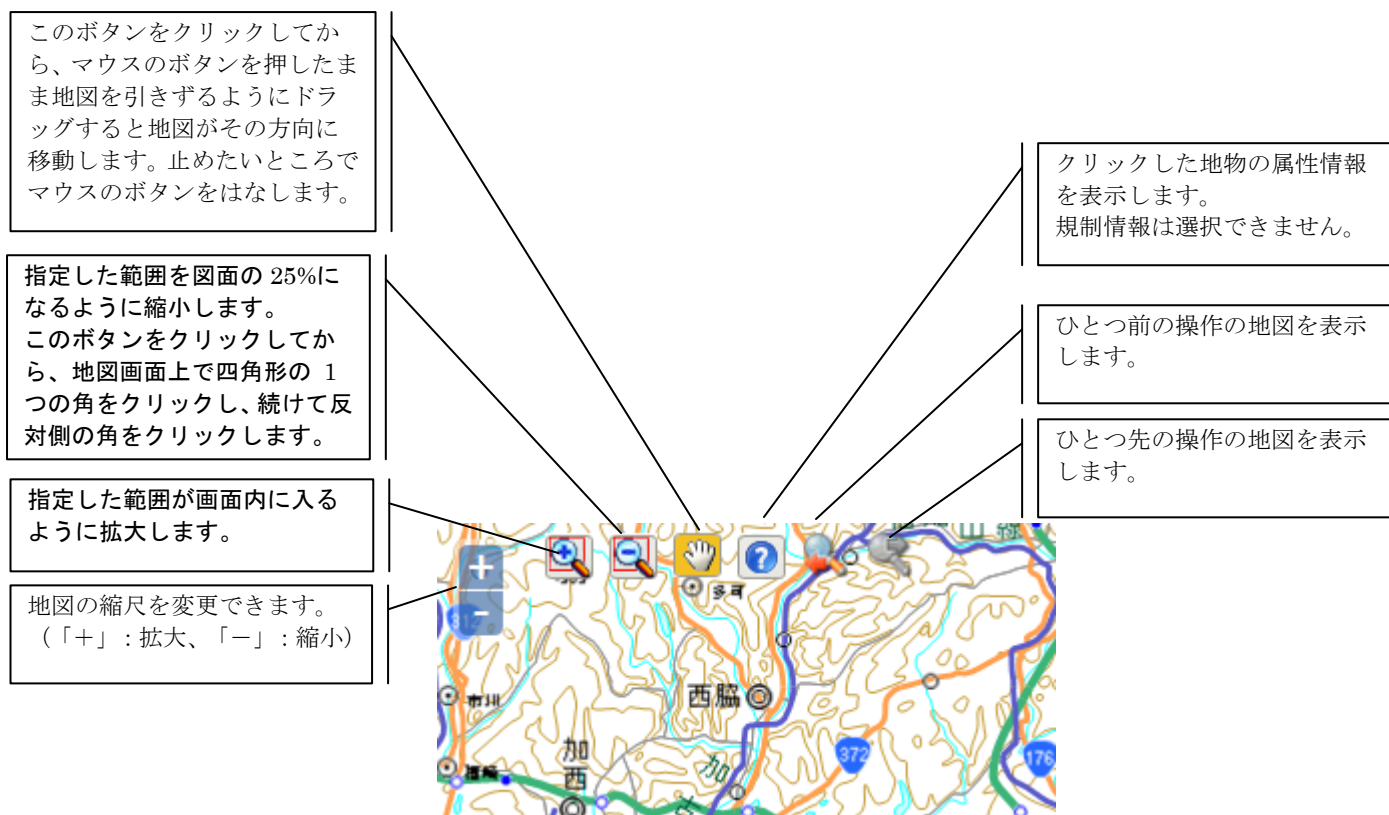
このボタンをクリックしてから、マウスのボタンを押したまま地図を引きずるようにドラッグすると地図がその方向に移動します。止めたいところでマウスのボタンをはなします。

クリックした地物の属性情報を表示します。
規制情報は選択できません。

指定した範囲を図面の 25%になるように縮小します。
このボタンをクリックしてから、地図画面上で四角形の 1 つの角をクリックし、続けて反対側の角をクリックします。

ひとつ前の操作の地図を表示します。

ひとつ先の操作の地図を表示します。

指定した範囲が画面内に入るように拡大します。

地図の縮尺を変更できます。
（「＋」：拡大、「－」：縮小）

+
-
312
多可
市川
西脇
加西
播磨
加
372
176
山 線